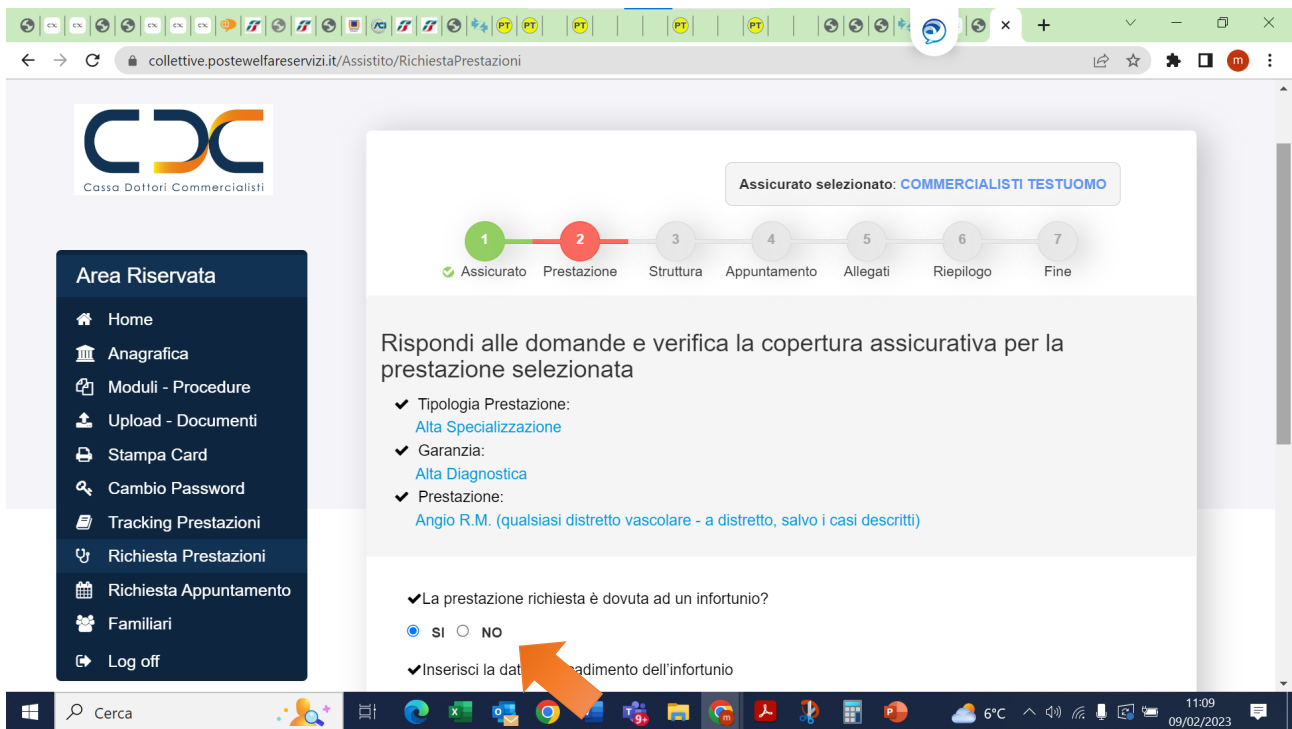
collettive.postewelfareservizi.it/Assistito/RichiestaPrestazioni

Cassa Dottori Commercialisti

Assicurato selezionato: COMMERCIALISTI TESTUOMO

1 Assicurato
2 Prestazione
3 Struttura
4 Appuntamento
5 Allegati
6 Riepilogo
7 Fine

Area Riservata
Home
Anagrafica
Moduli - Procedure
Upload - Documenti
Stampa Card
Cambio Password
Tracking Prestazioni
Richiesta Prestazioni
Richiesta Appuntamento
Familiari
Log off

Rispondi alle domande e verifica la copertura assicurativa per la prestazione selezionata

Tipologia Prestazione:
Alta Specializzazione
Garanzia:
Alta Diagnostica
Prestazione:
Angio R.M. (qualsiasi distretto vascolare - a distretto, salvo i casi descritti)

La prestazione richiesta è dovuta ad un infortunio?
SI NO

Inserisci la dat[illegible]adimento dell'infortunio

Cerca
6°C
11:09
09/02/2023